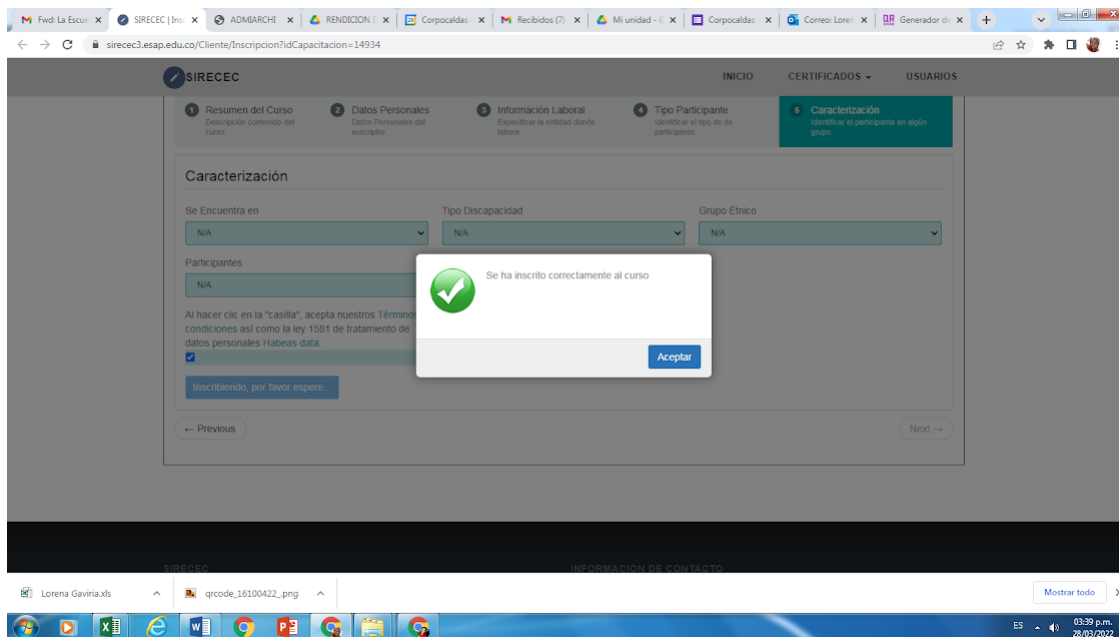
Fwd: La Escu ×
SIRECEC | Ins ×
ADMIARCHI ×
RENDICION ×
Corpocaldas ×
Recibidos (7) ×
Mi unidad - ×
Corpocaldas ×
Correo: Loren ×
Generador de ×
+

sirecec3.esap.edu.co/Cliente/Inscripcion?idCapacitacion=14934

SIRECEC
INICIO CERTIFICADOS ▾ USUARIOS

1 Resumen del Curso
Descripción contenido del curso.
2 Datos Personales
Datos Personales del suscriptor.
3 Información Laboral
Especificar la entidad donde labora.
4 Tipo Participante
Identificar el tipo de de participante.
5 Caracterización
Identificar el participante en algún grupo.

Caracterización

Se Encuentra en
N/A
Tipo Discapacidad
N/A
Grupo Étnico
N/A

Participantes
N/A

Al hacer clic en la "casilla", acepta nuestros Términos condiciones así como la ley 1581 de tratamiento de datos personales Habeas data.

Inscribiendo, por favor espere...

← Previous
Next →

Se ha inscrito correctamente al curso

Aceptar

SIRECEC
INFORMACIÓN DE CONTACTO

Lorena Gaviria.xls
qrcode_16100422_.png
Mostrar todo

ES
03:39 p.m.
28/03/2022